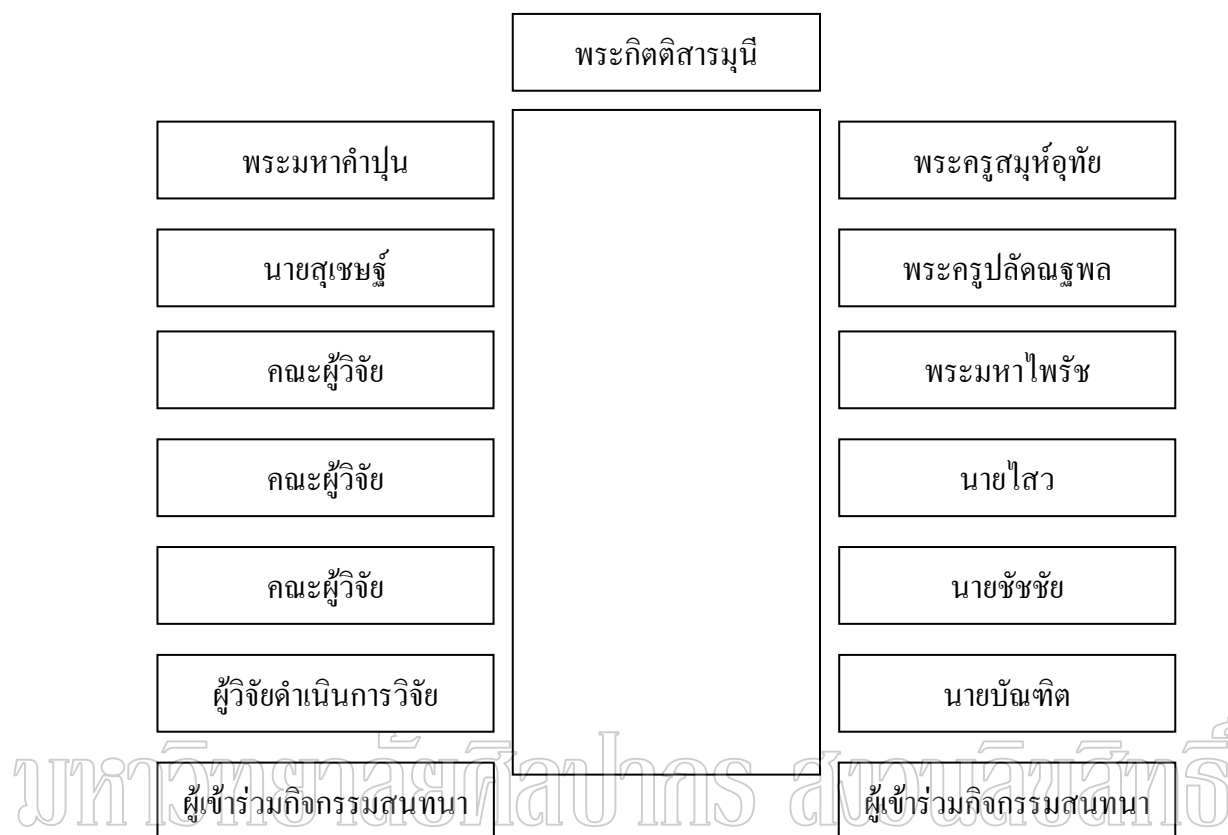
พระกิตติสารมุนี

พระมหาคำปุน

นายสุเชษฐ์

คณะผู้วิจัย

คณะผู้วิจัย

คณะผู้วิจัย

ผู้วิจัยดำเนินการวิจัย

ผู้เข้าร่วมกิจกรรมสนทนา

พระครูสมุห์อุทัย

พระครูปลัดณัฐพล

พระมหาไพรัช

นายไสว

นายชัชชัย

นายบัณฑิต

ผู้เข้าร่วมกิจกรรมสนทนา

มหาวิทยาลัยศิลปากร สงวนลิขสิทธิ์